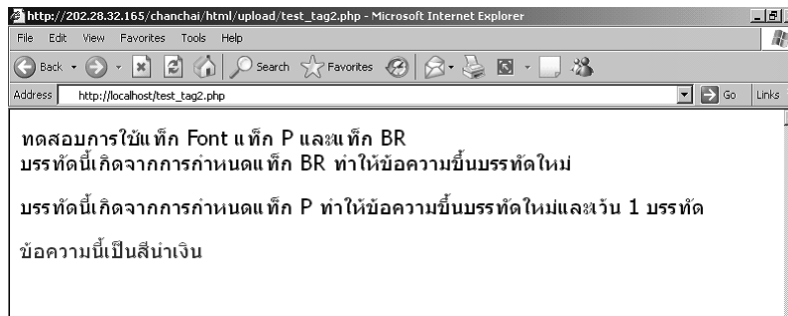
http://202.28.32.165/chanchai/html/upload/test_tag2.php - Microsoft Internet Explorer

File Edit View Favorites Tools Help

Back Search Favorites

Address http://localhost/test_tag2.php Go Links

ทดสอบการใช้แท็ก Font แท็ก P และแท็ก BR
บรรทัดนี้เกิดจากการกำหนดแท็ก BR ทำให้ข้อความขึ้นบรรทัดใหม่

บรรทัดนี้เกิดจากการกำหนดแท็ก P ทำให้ข้อความขึ้นบรรทัดใหม่และเว้น 1 บรรทัด

ข้อความนี้เป็นสีน้ำเงิน